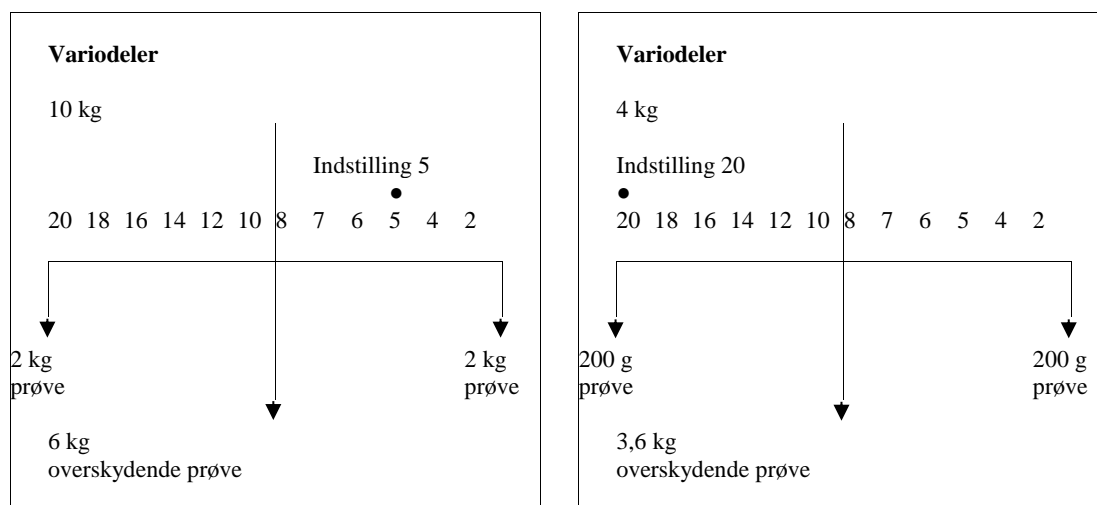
**Variodeler**

10 kg

Indstilling 5

20 18 16 14 12 10 8 7 6 5 4 2

2 kg prøve

2 kg prøve

6 kg overskydende prøve

**Variodeler**

4 kg

Indstilling 20

20 18 16 14 12 10 8 7 6 5 4 2

200 g prøve

200 g prøve

3,6 kg overskydende prøve